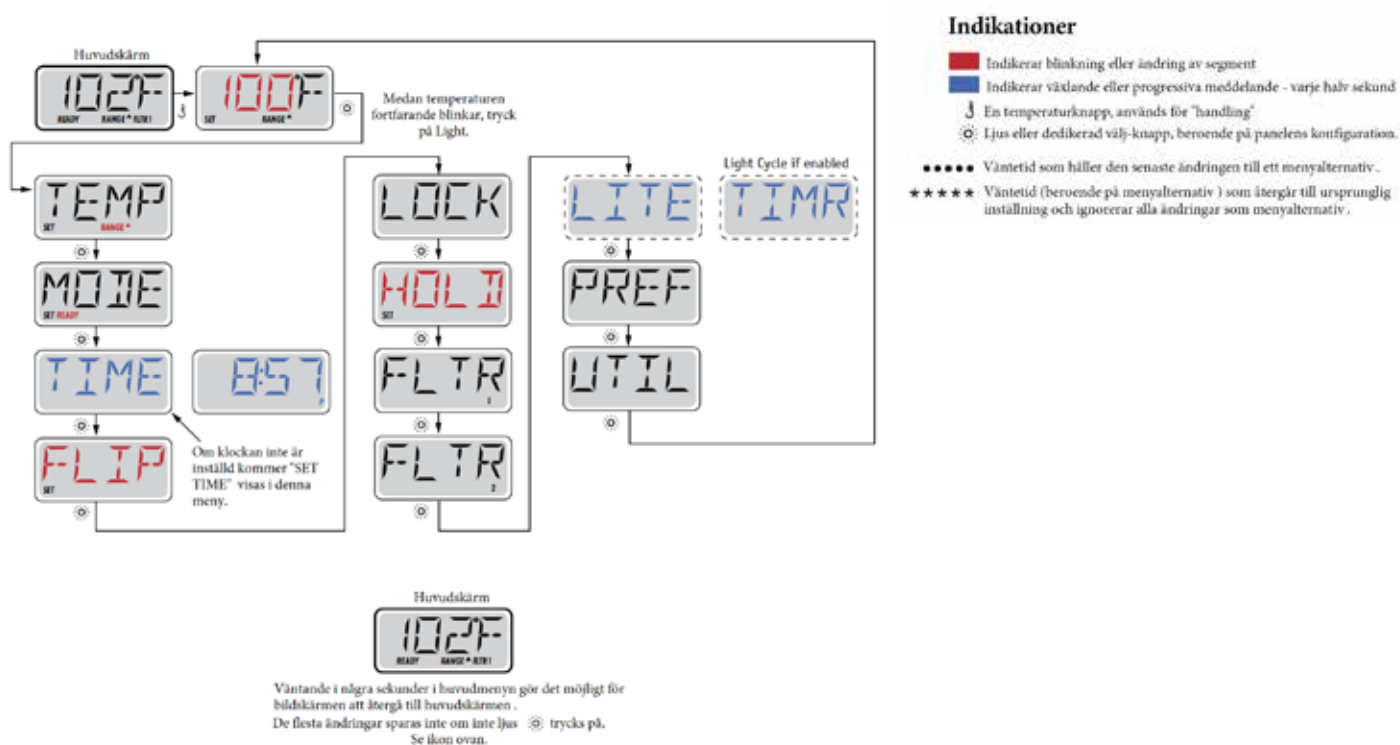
Huvudskärm

102F
READY RANGE FLTR1

100F
SET RANGE

Medan temperaturen fortfarande blinkar, tryck på Light.

TEMP
SET RANGE

MODE
SET READY

TIME

8:57

Om klockan inte är inställd kommer "SET TIME" visas i denna meny.

FLIP
SET

LOCK

HOLD
SET

FLTR
1

FLTR
2

Light Cycle if enabled

LITE

TIMR

PREF

UTIL

Indikationer

Indikerar blinkning eller ändring av segment

Indikerar växlande eller progressiva meddelande - varje halv sekund

En temperaturknapp, används för "handling"

Ljus eller dedikerad välj-knapp, beroende på panelens konfiguration.

●●●●● Väntetid som håller den senaste ändringen till ett menyalternativ.

★★★★★ Väntetid (beroende på menyalternativ ) som återgår till ursprunglig inställning och ignorerar alla ändringar som menyalternativ.

Huvudskärm

102F
READY RANGE FLTR1

Väntande i några sekunder i huvudmenyn gör det möjligt för bildskärmen att återgå till huvudskärmen .
De flesta ändringar sparas inte om inte ljus trycks på.
Se ikon ovan.